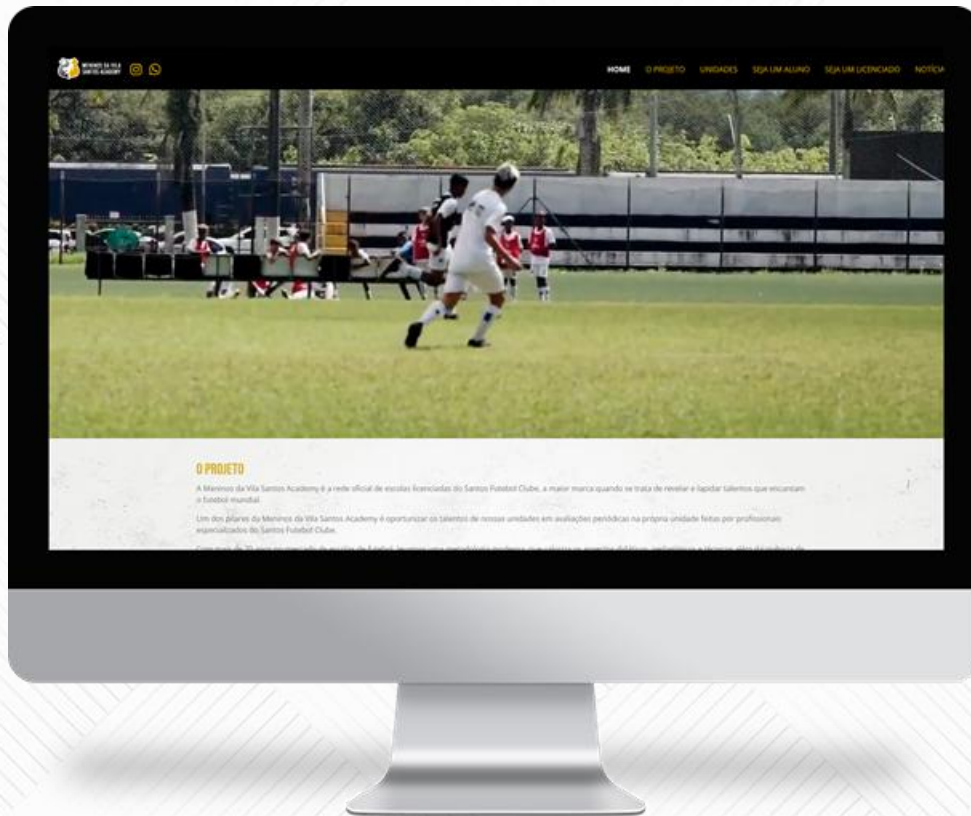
MENINOS DA VILA SANTOS ACADEMY

HOME O PROJETO UNIDADES SEJA UM ALUNO SEJA UM LICENCIADO NOTÍCI

O PROJETO

A Meninos da Vila Santos Academy é a rede oficial de escolas licenciadas do Santos Futebol Clube, a maior marca quando se trata de revelar e lapidar talentos que encantam o futebol mundial.

Um dos pilares da Meninos da Vila Santos Academy é oportunizar os talentos de nossas unidades em avaliações periódicas na própria unidade feitas por profissionais especializados do Santos Futebol Clube.

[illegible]